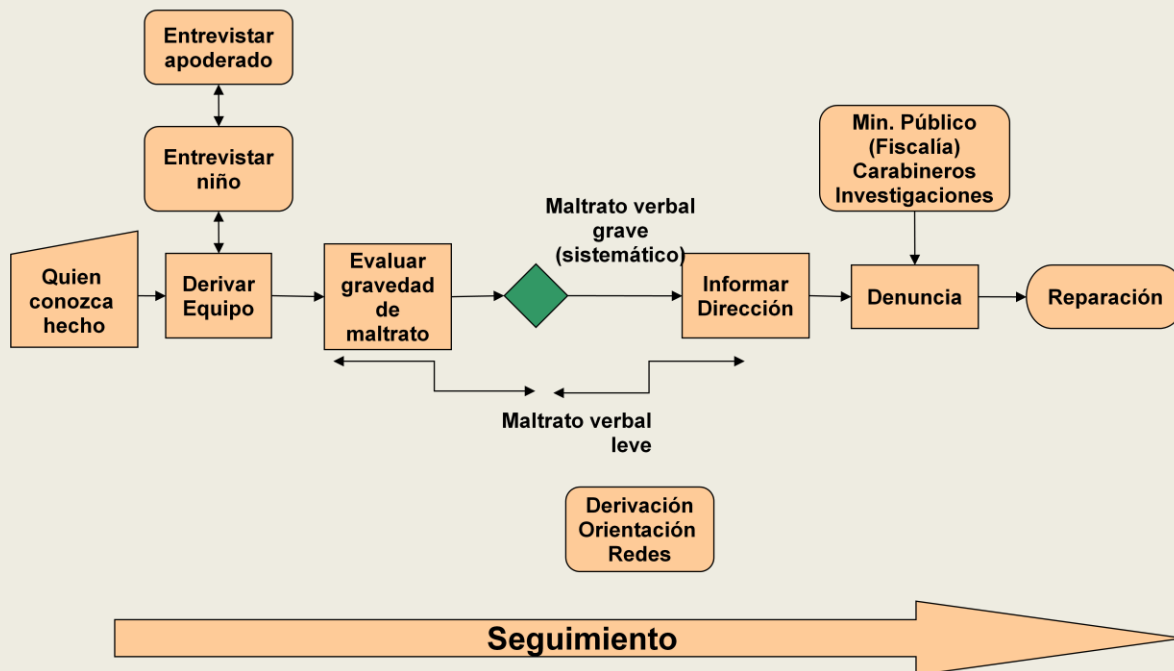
Entrevistar apoderado

Entrevistar niño

Quien conozca hecho

Derivar Equipo

Evaluar gravedad de maltrato

Maltrato verbal grave (sistemático)

Informar Dirección

Min. Público (Fiscalía) Carabineros Investigaciones

Denuncia

Reparación

Maltrato verbal leve

Derivación Orientación Redes

Seguimiento